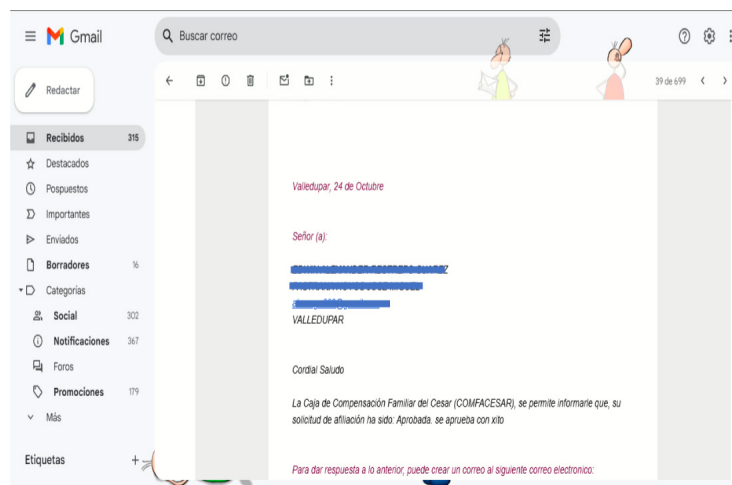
Gmail

Buscar correo

Redactar

Recibidos 315
Destacados
Pospuestos
Importantes
Enviados
Borradores 16
Categorías
Social 302
Notificaciones 367
Foros
Promociones 179
Más

Etiquetas +

39 de 699

Valledupar, 24 de Octubre

Señor (a):

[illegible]
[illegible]
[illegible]
VALLEDUPAR

Cordial Saludo

La Caja de Compensación Familiar del Cesar (COMFACESAR), se permite informarle que, su solicitud de afiliación ha sido: Aprobada. se aprueba con xito

Para dar respuesta a lo anterior, puede crear un correo al siguiente correo electronico: